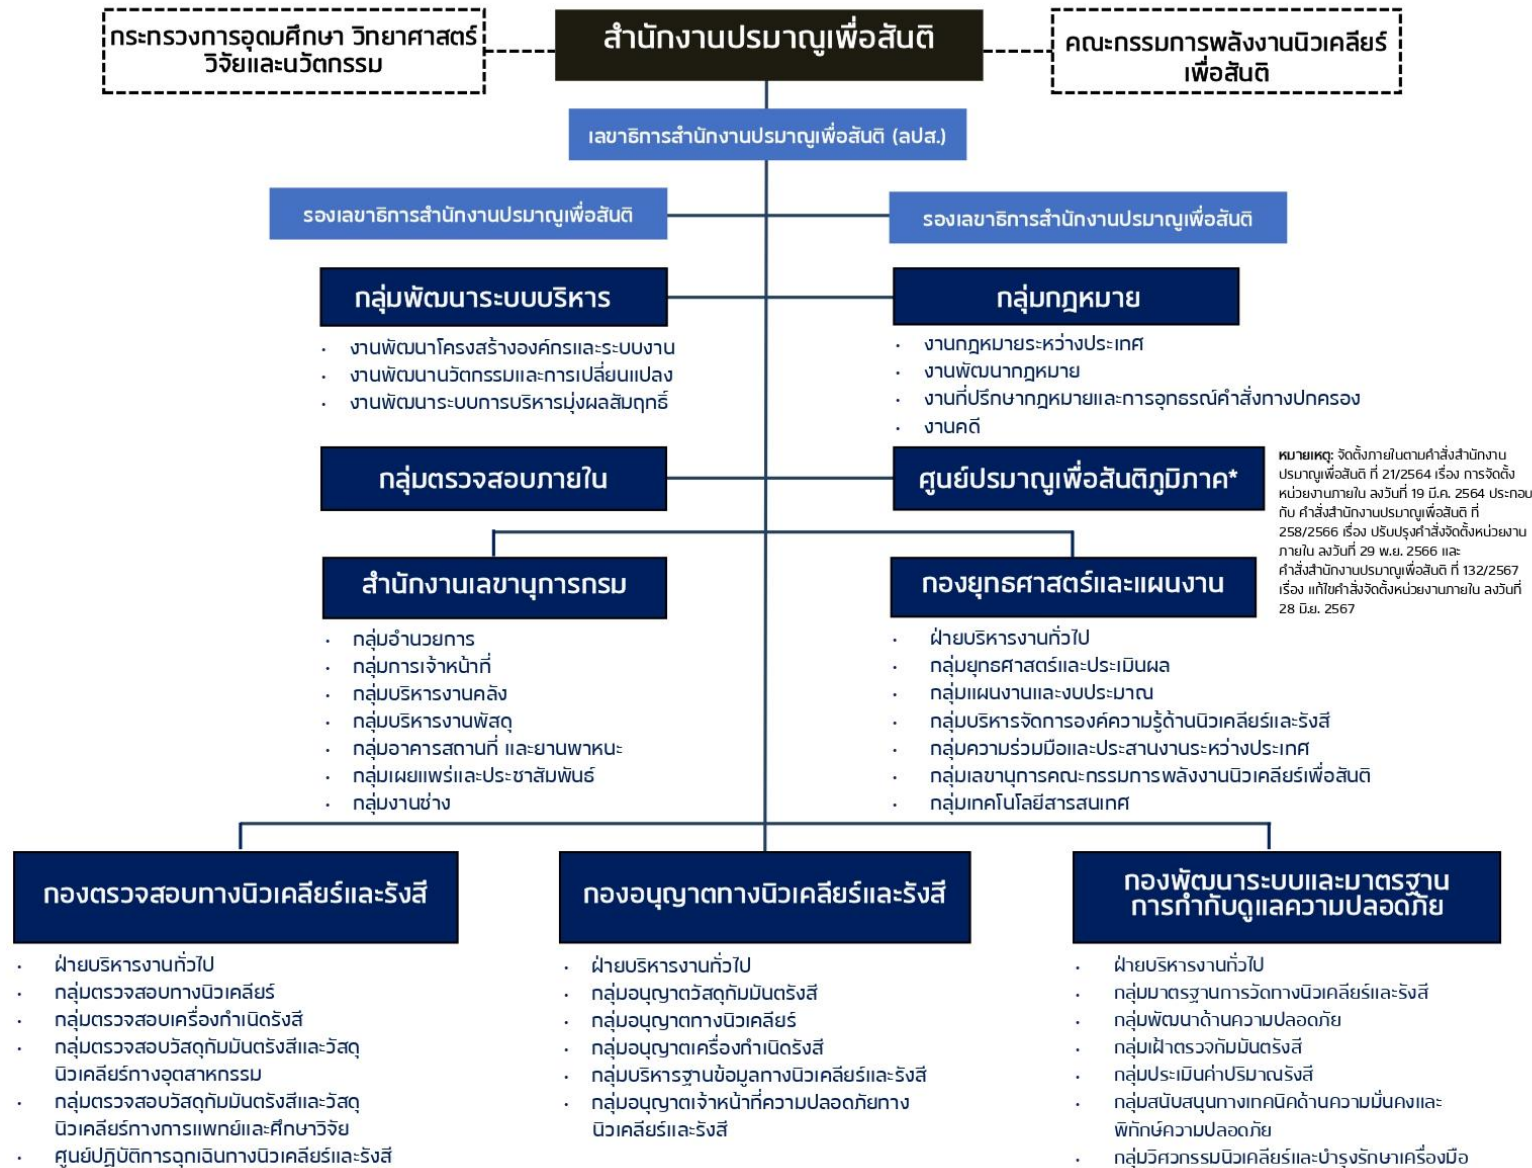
กระทรวงการอุดมศึกษา วิทยาศาสตร์ วิจัยและนวัตกรรม

สำนักงานปรมาณูเพื่อสันติ

คณะกรรมการพลังงานนิวเคลียร์เพื่อสันติ

เลขาธิการสำนักงานปรมาณูเพื่อสันติ (ลปส.)

รองเลขาธิการสำนักงานปรมาณูเพื่อสันติ

รองเลขาธิการสำนักงานปรมาณูเพื่อสันติ

กลุ่มพัฒนาระบบบริหาร
- งานพัฒนาโครงสร้างองค์กรและระบบงาน
- งานพัฒนานวัตกรรมและการเปลี่ยนแปลง
- งานพัฒนาระบบการบริหารมุ่งผลสัมฤทธิ์

กลุ่มกฎหมาย
- งานกฎหมายระหว่างประเทศ
- งานพัฒนากฎหมาย
- งานที่ปรึกษากฎหมายและการอุทธรณ์คำสั่งทางปกครอง
- งานคดี

กลุ่มตรวจสอบภายใน

ศูนย์ปรมาณูเพื่อสันติภูมิภาค*

หมายเหตุ: จัดตั้งภายในตามคำสั่งสำนักงานปรมาณูเพื่อสันติ ที่ 21/2564 เรื่อง การจัดตั้งหน่วยงานภายใน ลงวันที่ 19 มี.ค. 2564 ประกอบกับ คำสั่งสำนักงานปรมาณูเพื่อสันติ ที่ 258/2566 เรื่อง ปรับปรุงคำสั่งจัดตั้งหน่วยงานภายใน ลงวันที่ 29 พ.ย. 2566 และ คำสั่งสำนักงานปรมาณูเพื่อสันติ ที่ 132/2567 เรื่อง แก้ไขคำสั่งจัดตั้งหน่วยงานภายใน ลงวันที่ 28 มิ.ย. 2567

สำนักงานเลขานุการกรม
- กลุ่มอำนวยการ
- กลุ่มการเจ้าหน้าที่
- กลุ่มบริหารงานคลัง
- กลุ่มบริหารงานพัสดุ
- กลุ่มอาคารสถานที่ และยานพาหนะ
- กลุ่มเผยแพร่และประชาสัมพันธ์
- กลุ่มงานช่าง

กองยุทธศาสตร์และแผนงาน
- ฝ่ายบริหารงานทั่วไป
- กลุ่มยุทธศาสตร์และประเมินผล
- กลุ่มแผนงานและงบประมาณ
- กลุ่มบริหารจัดการองค์ความรู้ด้านนิวเคลียร์และรังสี
- กลุ่มความร่วมมือและประสานงานระหว่างประเทศ
- กลุ่มเลขานุการคณะกรรมการพลังงานนิวเคลียร์เพื่อสันติ
- กลุ่มเทคโนโลยีสารสนเทศ

กองตรวจสอบทางนิวเคลียร์และรังสี
- ฝ่ายบริหารงานทั่วไป
- กลุ่มตรวจสอบทางนิวเคลียร์
- กลุ่มตรวจสอบเครื่องกำเนิดรังสี
- กลุ่มตรวจสอบวัสดุกัมมันตรังสีและวัสดุนิวเคลียร์ทางอุตสาหกรรม
- กลุ่มตรวจสอบวัสดุกัมมันตรังสีและวัสดุนิวเคลียร์ทางการแพทย์และศึกษาวิจัย
- ศูนย์ปฏิบัติการฉุกเฉินทางนิวเคลียร์และรังสี

กองอนุญาตทางนิวเคลียร์และรังสี
- ฝ่ายบริหารงานทั่วไป
- กลุ่มอนุญาตวัสดุกัมมันตรังสี
- กลุ่มอนุญาตทางนิวเคลียร์
- กลุ่มอนุญาตเครื่องกำเนิดรังสี
- กลุ่มบริหารฐานข้อมูลทางนิวเคลียร์และรังสี
- กลุ่มอนุญาตเจ้าหน้าที่ความปลอดภัยทางนิวเคลียร์และรังสี

กองพัฒนาระบบและมาตรฐานการกำกับดูแลความปลอดภัย
- ฝ่ายบริหารงานทั่วไป
- กลุ่มมาตรฐานการวัดทางนิวเคลียร์และรังสี
- กลุ่มพัฒนาด้านความปลอดภัย
- กลุ่มเฝ้าตรวจกัมมันตรังสี
- กลุ่มประเมินค่าปริมาณรังสี
- กลุ่มสนับสนุนทางเทคนิคด้านความมั่นคงและพิทักษ์ความปลอดภัย
- กลุ่มวิศวกรรมนิวเคลียร์และบำรุงรักษาเครื่องมือ